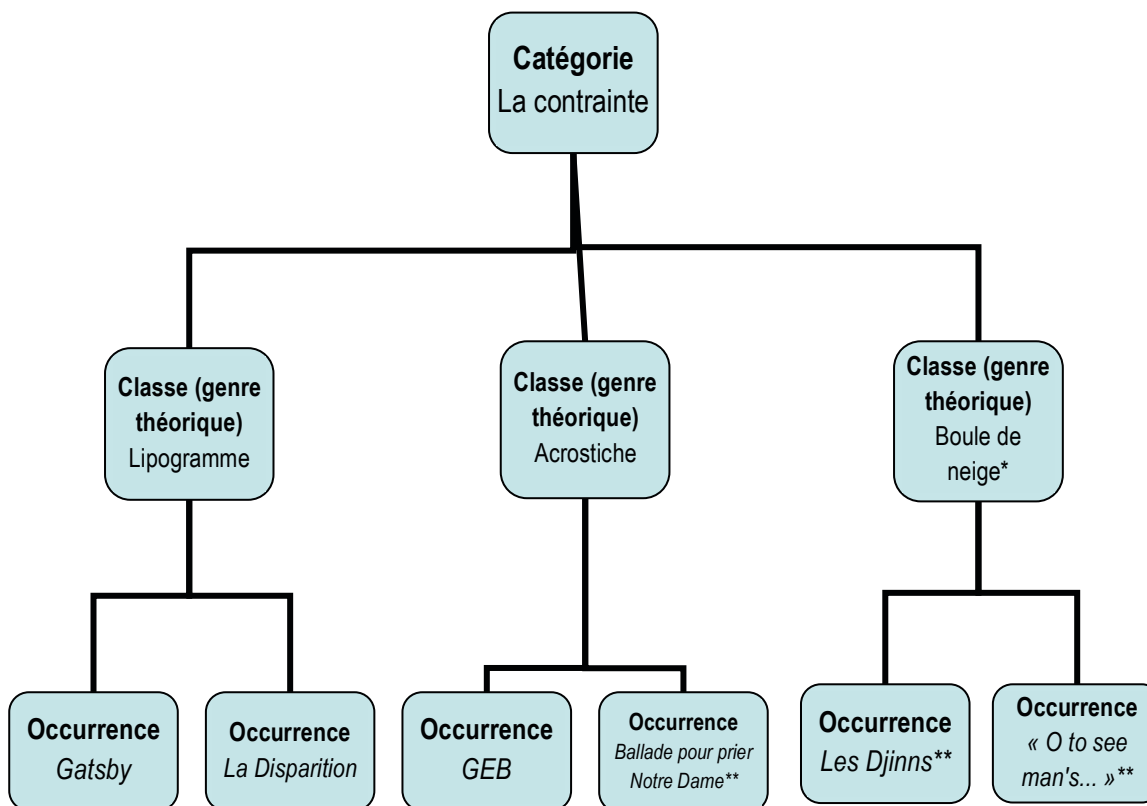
Catégorie
La contrainte

Classe (genre théorique)
Lipogramme

Classe (genre théorique)
Acrostiche

Classe (genre théorique)
Boule de neige*

Occurrence
Gatsby

Occurrence
La Disparition

Occurrence
GEB

Occurrence
Ballade pour prier Notre Dame**

Occurrence
Les Djinns**

Occurrence
« O to see man's... »**